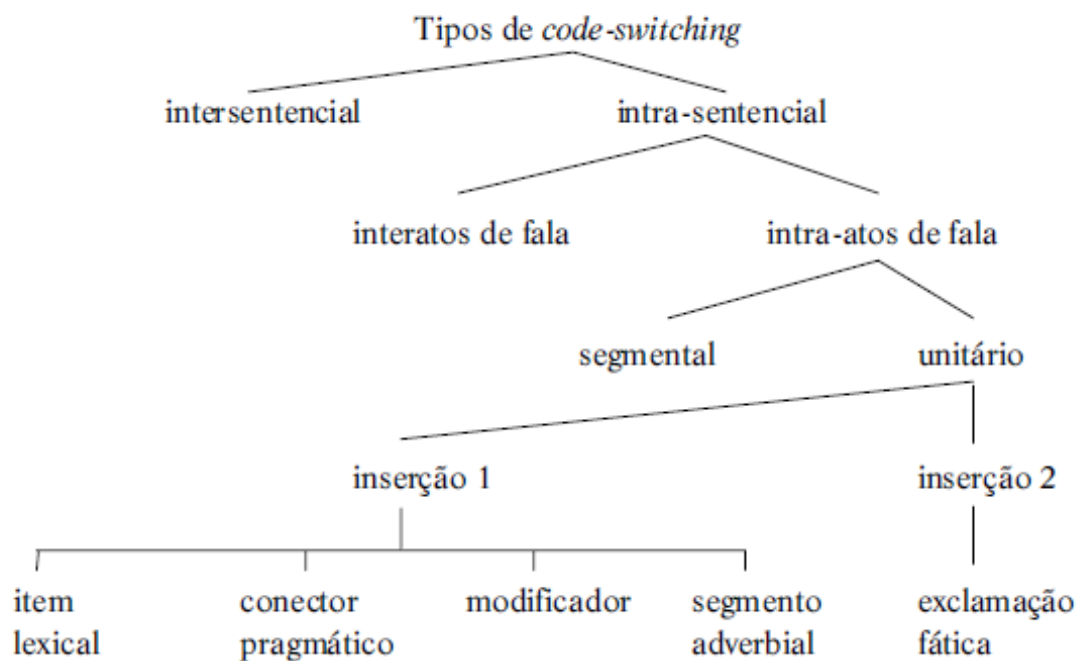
Tipos de *code-switching*

intersentencial

intra-sentencial

interatos de fala

intra-atos de fala

segmental

unitário

inserção 1

inserção 2

item lexical

conector pragmático

modificador

segmento adverbial

exclamação fática